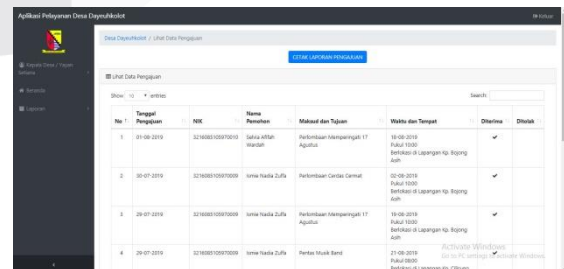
Aplikasi Pelayanan Desa Dayeuhkolot

Keluar

Kepala Desa / Tujuan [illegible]

Beranda

Laporan

Desa Dayeuhkolot / Lihat Data Pengajuan

CETAK LAPORAN PENGAJUAN

Lihat Data Pengajuan

Show 10 entries

Search:

| No | Tanggal Pengajuan | NIK | Nama Pemohon | Maksud dan Tujuan | Waktu dan Tempat | Diterima | Ditolak |
|---|---|---|---|---|---|---|---|
| 1 | 01-08-2019 | 3216083105970010 | Selvia Alfiah Mardiah | Perlombaan Memperingati 17 Agustus | 18-08-2019 Pukul 10:00 Berlokasi di Lapangan Kp. Bojong Asih | ✔ | |
| 2 | 30-07-2019 | 3216083105970009 | Ismie Nadia Zulfa | Perlombaan Cerdas Cermat | 02-08-2019 Pukul 10:00 Berlokasi di Lapangan Kp. Bojong Asih | ✔ | |
| 3 | 29-07-2019 | 3216083105970009 | Ismie Nadia Zulfa | Perlombaan Memperingati 17 Agustus | 18-08-2019 Pukul 10:00 Berlokasi di Lapangan Kp. Bojong Asih | ✔ | |
| 4 | 29-07-2019 | 3216083105970009 | Ismie Nadia Zulfa | Pentas Musik Band | 21-08-2019 Pukul 08:00 Berlokasi di Lapangan Kp. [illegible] | ✔ | |

Activate Windows
Go to PC settings to activate Windows.